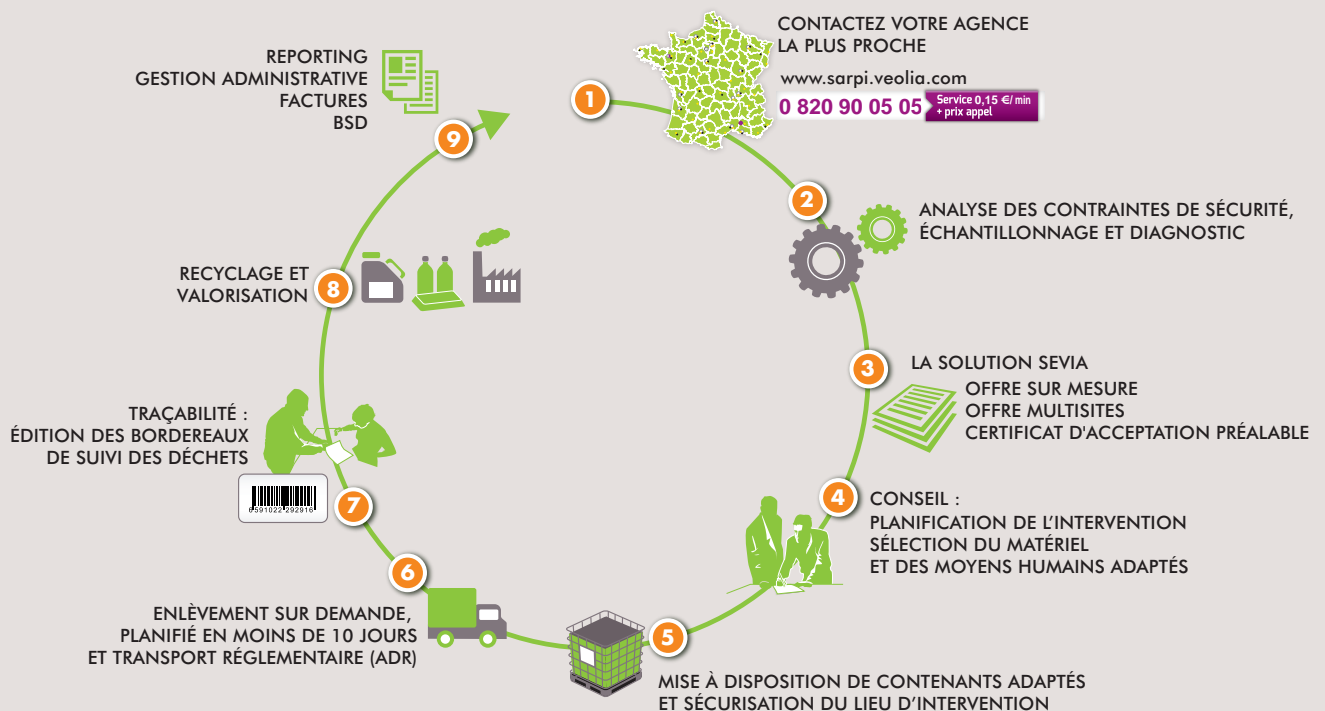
1
CONTACTEZ VOTRE AGENCE LA PLUS PROCHE
www.sarpi.veolia.com
0 820 90 05 05 Service 0,15 €/ min + prix appel

2
ANALYSE DES CONTRAINTES DE SÉCURITÉ, ÉCHANTILLONNAGE ET DIAGNOSTIC

3
LA SOLUTION SEVIA
OFFRE SUR MESURE
OFFRE MULTISITES
CERTIFICAT D'ACCEPTATION PRÉALABLE

4
CONSEIL :
PLANIFICATION DE L'INTERVENTION
SÉLECTION DU MATÉRIEL
ET DES MOYENS HUMAINS ADAPTÉS

5
MISE À DISPOSITION DE CONTENANTS ADAPTÉS
ET SÉCURISATION DU LIEU D'INTERVENTION

6
ENLÈVEMENT SUR DEMANDE,
PLANIFIÉ EN MOINS DE 10 JOURS
ET TRANSPORT RÉGLEMENTAIRE (ADR)

7
TRAÇABILITÉ :
ÉDITION DES BORDEREAUX
DE SUIVI DES DÉCHETS
6 591022 292916

8
RECYCLAGE ET VALORISATION

9
REPORTING
GESTION ADMINISTRATIVE
FACTURES
BSD